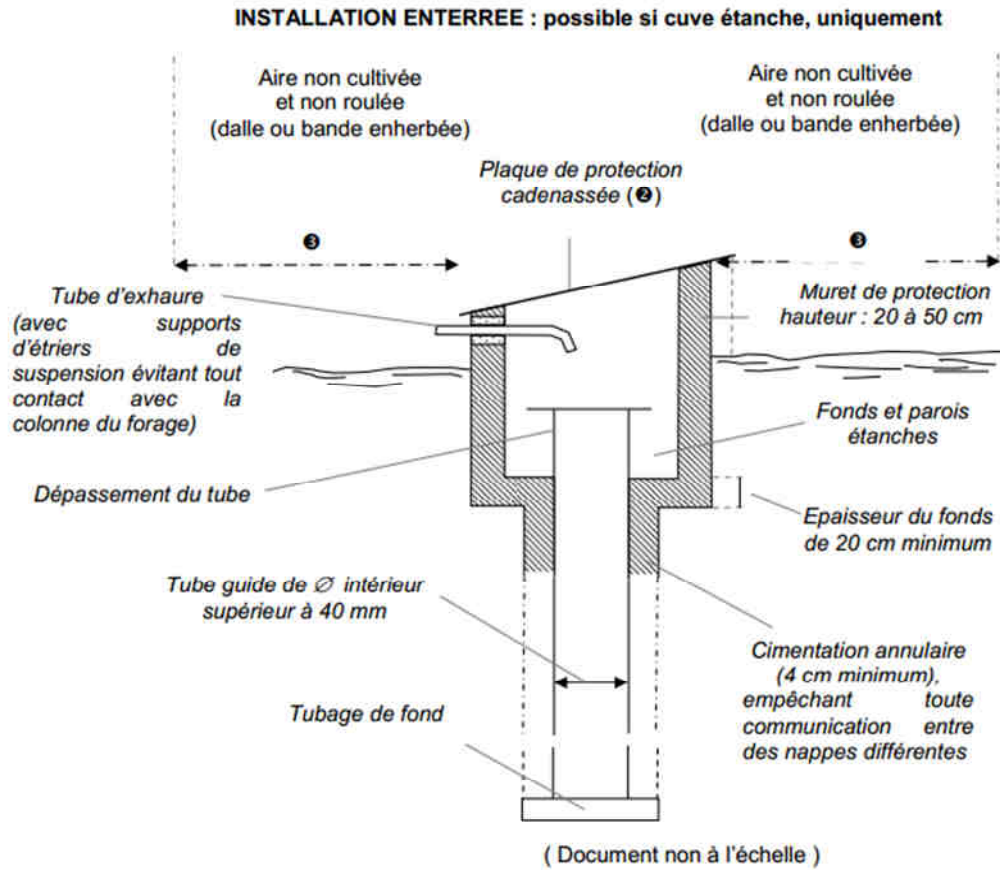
INSTALLATION ENTERREE : possible si cuve étanche, uniquement

Aire non cultivée et non roulée (dalle ou bande enherbée)

Aire non cultivée et non roulée (dalle ou bande enherbée)

Plaque de protection cadenassée (❷)

❸

❸

Tube d'exhaure (avec supports d'étriers de suspension évitant tout contact avec la colonne du forage)

Muret de protection hauteur : 20 à 50 cm

Fonds et parois étanches

Dépassement du tube

Epaisseur du fonds de 20 cm minimum

Tube guide de $\varnothing$ intérieur supérieur à 40 mm

Cimentation annulaire (4 cm minimum), empêchant toute communication entre des nappes différentes

Tubage de fond

( Document non à l'échelle )